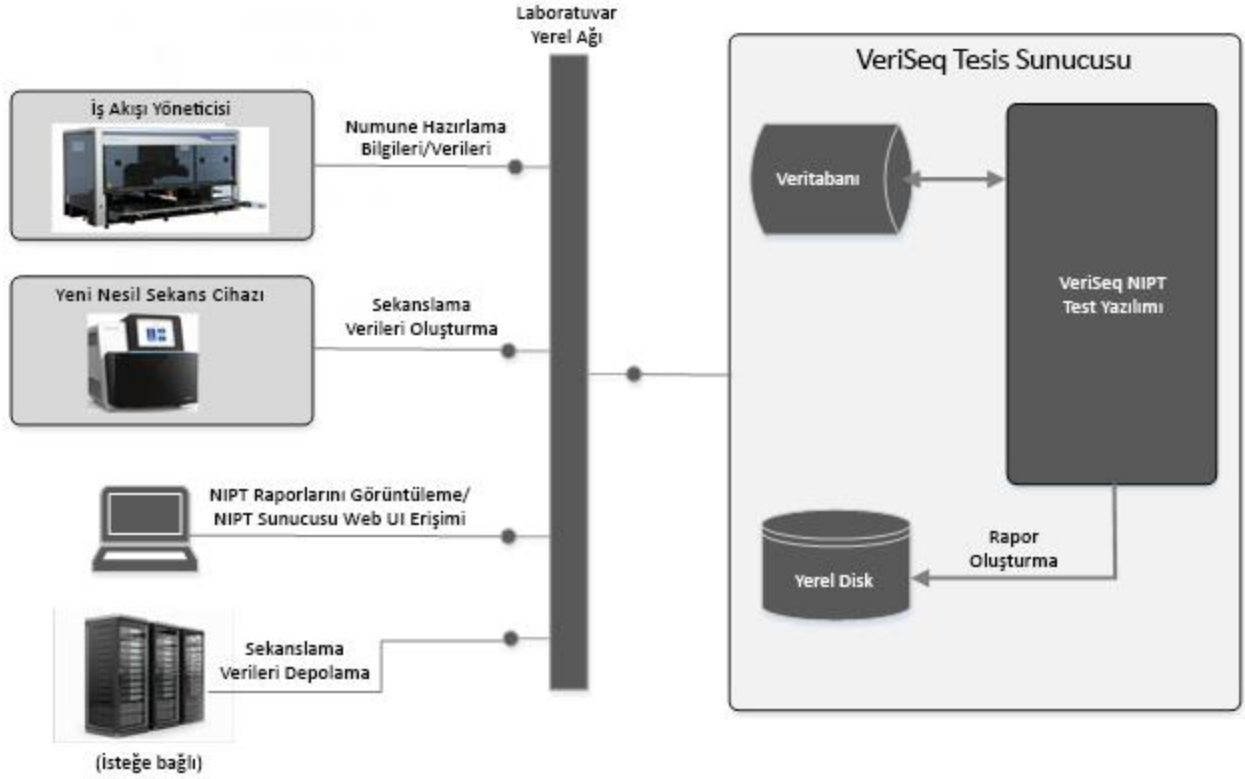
Laboratuvar Yerel Ağı

VeriSeq Tesis Sunucusu

İş Akışı Yöneticisi

Numune Hazırlama Bilgileri/Verileri

Veritabanı

Yeni Nesil Sekans Cihazı

Sekanslama Verileri Oluşturma

VeriSeq NIPT Test Yazılımı

NIPT Raporlarını Görüntüleme/ NIPT Sunucusu Web UI Erişimi

Rapor Oluşturma

Yerel Disk

Sekanslama Verileri Depolama

(İsteğe bağlı)